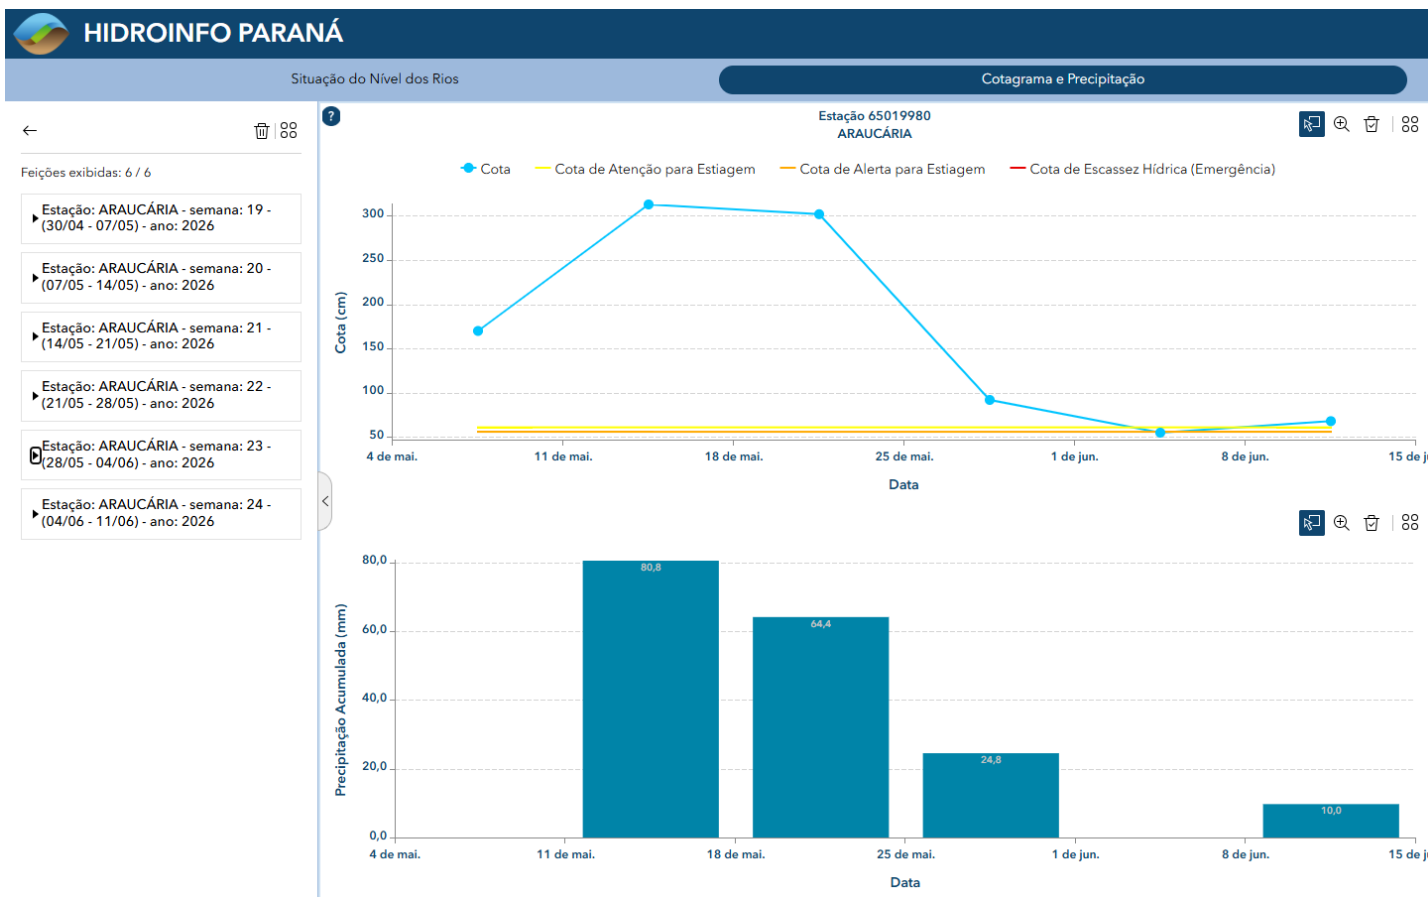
HIDROINFO PARANÁ

Situação do Nível dos Rios

Cotagrama e Precipitação

Feições exibidas: 6 / 6

Estação: ARAUCÁRIA - semana: 19 - (30/04 - 07/05) - ano: 2026

Estação: ARAUCÁRIA - semana: 20 - (07/05 - 14/05) - ano: 2026

Estação: ARAUCÁRIA - semana: 21 - (14/05 - 21/05) - ano: 2026

Estação: ARAUCÁRIA - semana: 22 - (21/05 - 28/05) - ano: 2026

Estação: ARAUCÁRIA - semana: 23 - (28/05 - 04/06) - ano: 2026

Estação: ARAUCÁRIA - semana: 24 - (04/06 - 11/06) - ano: 2026

?

Estação 65019980
ARAUCÁRIA

Cota
Cota de Atenção para Estiagem
Cota de Alerta para Estiagem
Cota de Escassez Hídrica (Emergência)

Cota (cm)
300
250
200
150
100
50

4 de mai.
11 de mai.
18 de mai.
25 de mai.
1 de jun.
8 de jun.
15 de j

Data

Precipitação Acumulada (mm)
80,0
60,0
40,0
20,0
0,0

80,8
64,4
24,8
10,0

4 de mai.
11 de mai.
18 de mai.
25 de mai.
1 de jun.
8 de jun.
15 de j

Data